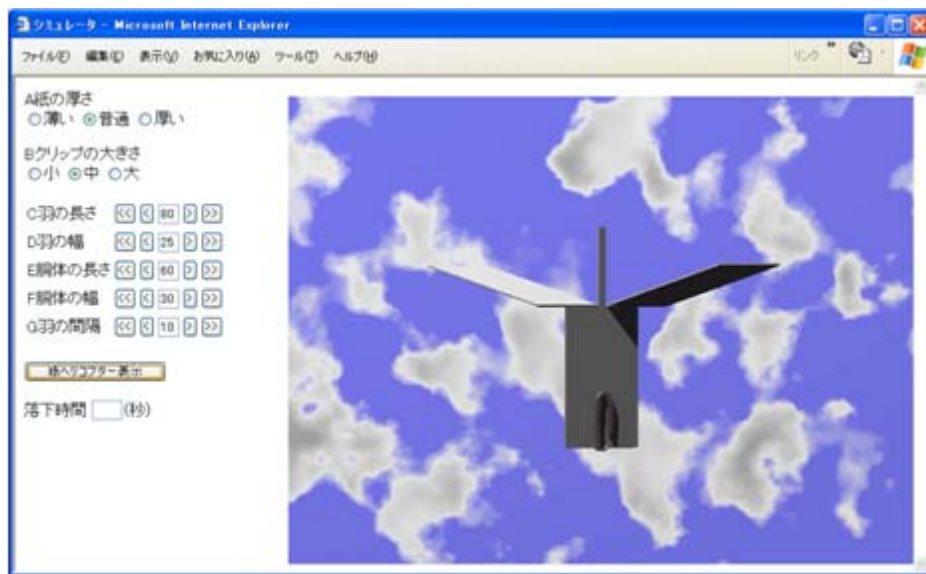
シミュレータ - Microsoft Internet Explorer

ファイル(F) 編集(E) 表示(V) お気に入り(A) ツール(T) ヘルプ(H)

リンク

A紙の厚さ
○薄い ◉普通 ○厚い

Bクリップの大きさ
○小 ◉中 ○大

C羽の長さ << < 80 > >>
D羽の幅 << < 25 > >>
E胴体の長さ << < 60 > >>
F胴体の幅 << < 30 > >>
G羽の間隔 << < 10 > >>

紙ヘリコプター表示

落下時間 (秒)